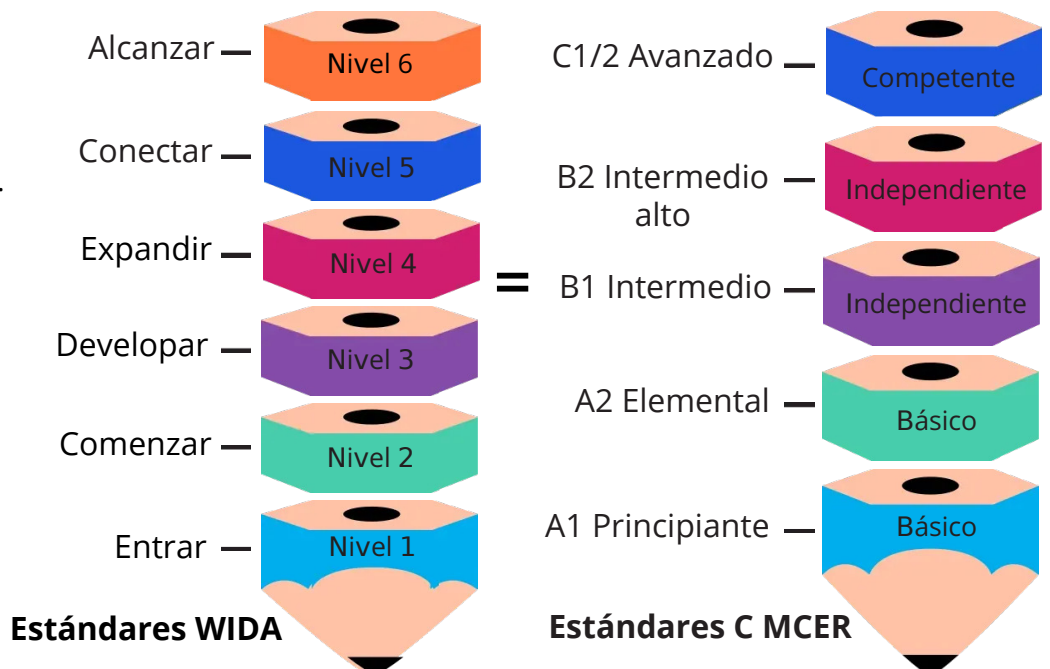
Alcanzar — Nivel 6
Conectar — Nivel 5
Expandir — Nivel 4
Developar — Nivel 3
Comenzar — Nivel 2
Entrar — Nivel 1

Estándares WIDA

=

C1/2 Avanzado — Competente
B2 Intermedio alto — Independiente
B1 Intermedio — Independiente
A2 Elemental — Básico
A1 Principiante — Básico

Estándares C MCER